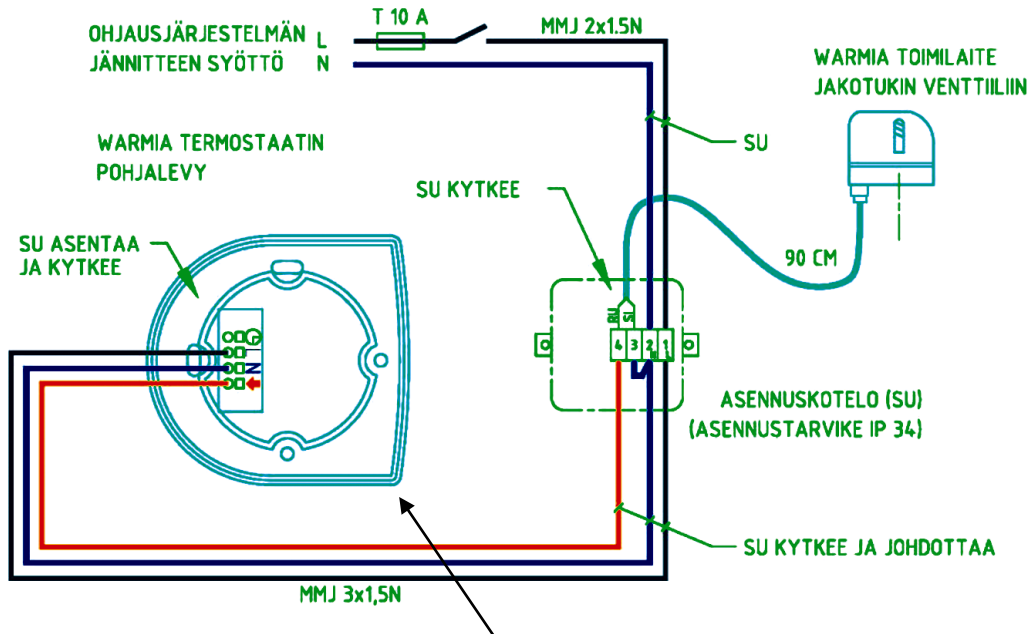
OHJAUSJÄRJESTELMÄN L
JÄNNITTEEN SYÖTTÖ N

T 10 A

MMJ 2x1.5N

WARMIA TOIMILAITE
JAKOTUKIN VENTTIILIIN

SU

WARMIA TERMOSTAATIN
POHJALEVY

SU KYTKEE

SU ASENTAA
JA KYTKEE

90 CM

BU
SI

4 3 2 1

L
N

ASENNUSKOTELO (SU)
(ASENNUSTARVIKE IP 34)

SU KYTKEE JA JOHDOTTAA

MMJ 3x1,5N